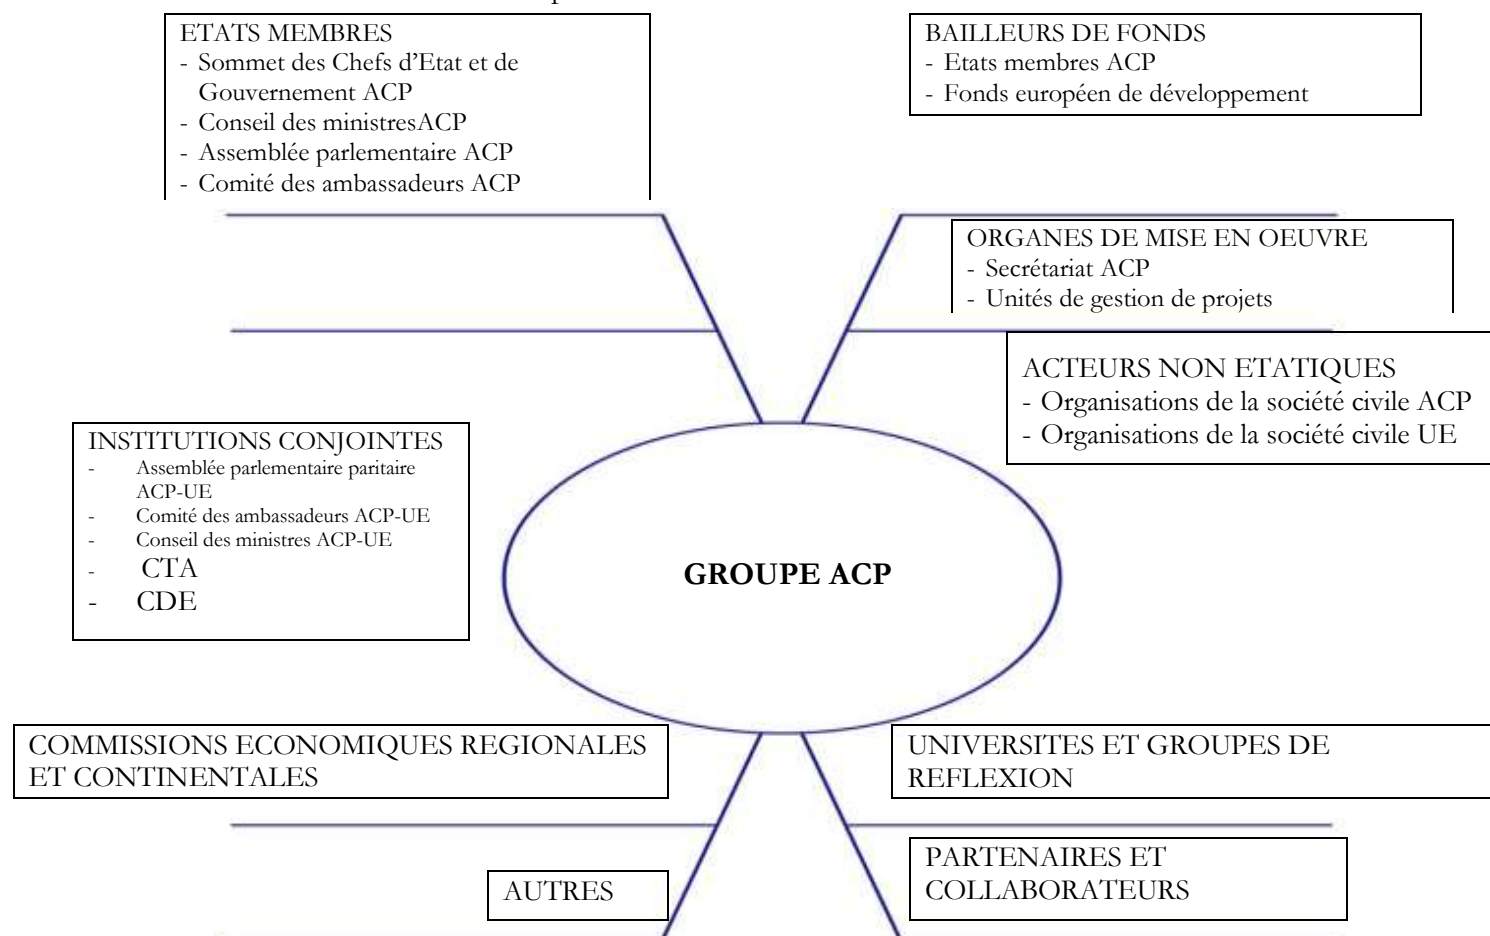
ETATS MEMBRES
- Sommet des Chefs d’Etat et de Gouvernement ACP
- Conseil des ministresACP
- Assemblée parlementaire ACP
- Comité des ambassadeurs ACP

BAILLEURS DE FONDS
- Etats membres ACP
- Fonds européen de développement

ORGANES DE MISE EN OEUVRE
- Secrétariat ACP
- Unités de gestion de projets

ACTEURS NON ETATIQUES
- Organisations de la société civile ACP
- Organisations de la société civile UE

INSTITUTIONS CONJOINTES
- Assemblée parlementaire paritaire ACP-UE
- Comité des ambassadeurs ACP-UE
- Conseil des ministres ACP-UE
- CTA
- CDE

GROUPE ACP

COMMISSIONS ECONOMIQUES REGIONALES ET CONTINENTALES

UNIVERSITES ET GROUPES DE REFLEXION

AUTRES

PARTENAIRES ET COLLABORATEURS